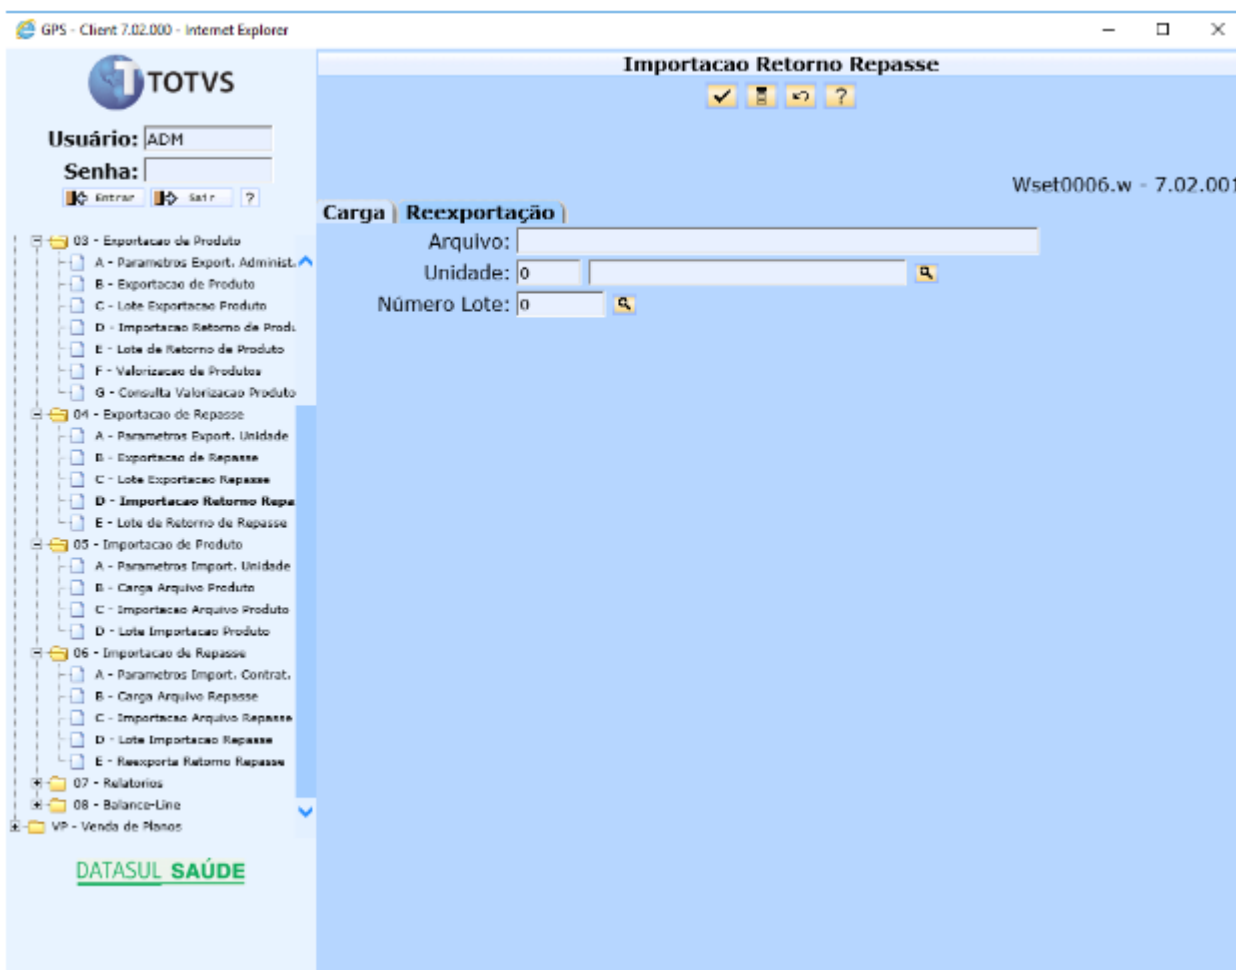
GPS - Client 7.02.000 - Internet Explorer

TOTVS

Usuário: ADM

Senha:

Entrar Sair ?

03 - Exportacao de Produto
A - Parametros Export. Administ.
B - Exportacao de Produto
C - Lote Exportacao Produto
D - Importacao Retorno de Prod.
E - Lote de Retorno de Produto
F - Valorizacao de Produtos
G - Consulta Valorizacao Produto
04 - Exportacao de Repasse
A - Parametros Export. Unidade
B - Exportacao de Repasse
C - Lote Exportacao Repasse
D - Importacao Retorno Repa
E - Lote de Retorno de Repasse
05 - Importacao de Produto
A - Parametros Import. Unidade
B - Carga Arquivo Produto
C - Importacao Arquivo Produto
D - Lote Importacao Produto
06 - Importacao de Repasse
A - Parametros Import. Contrat.
B - Carga Arquivo Repasse
C - Importacao Arquivo Repasse
D - Lote Importacao Repasse
E - Reexporta Retorno Repasse
07 - Relatorios
08 - Balance-Line
VP - Venda de Planos

DATASUL SAÚDE

Importacao Retorno Repasse

?

Wset0006.w - 7.02.001

Carga | Reexportação

Arquivo:

Unidade: 0

Número Lote: 0